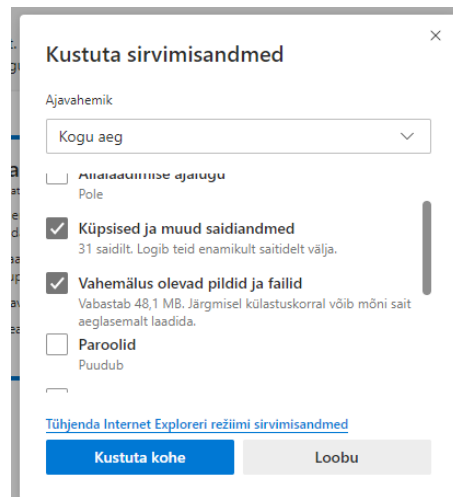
Kustuta sirvimisandmed

×

Ajavahemik

Kogu aeg

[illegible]

Pole

Küpsised ja muud saidiandmed

31 saidilt. Logib teid enamikult saitidelt välja.

Vahemälus olevad pildid ja failid

Vabastab 48,1 MB. Järgmisel külastuskorral võib mõni sait aeglasemalt laadida.

Paroolid

Puudub

Tühjenda Internet Exploreri režiimi sirvimisandmed

Kustuta kohe

Loobu